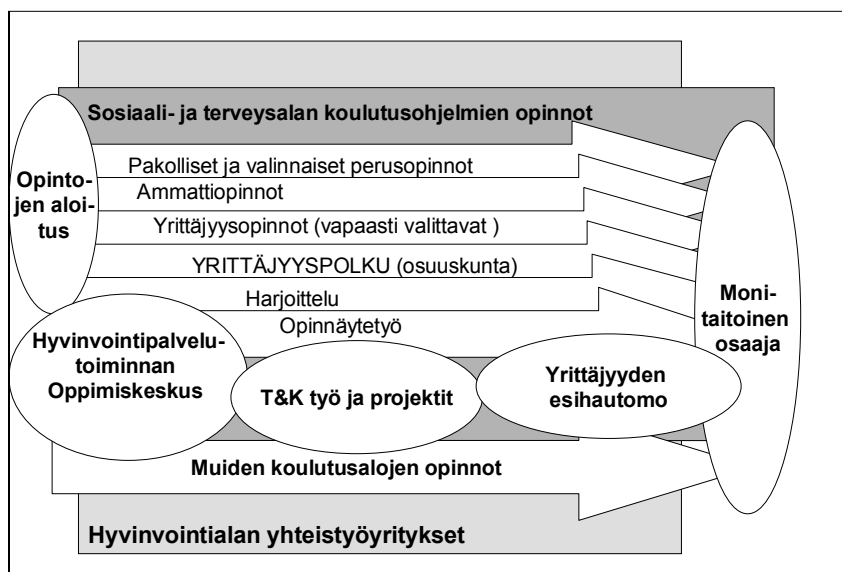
Sosiaali- ja terveysalan koulutusohjelmien opinnot

Opintojen aloitus

Pakolliset ja valinnaiset perusopinnot

Ammattiopinnot

Yrittäjyysopinnot (vapaasti valittavat )

YRITTÄJYYSPOLKU (osuuskunta)

Harjoittelu

Opinnäytetyö

Monitaitoinen osaaja

Hyvinvointipalvelutoiminnan Oppimiskeskus

T&K työ ja projektit

Yrittäjyyden esihautomo

Muiden koulutusalojen opinnot

Hyvinvointialan yhteistyöyritykset